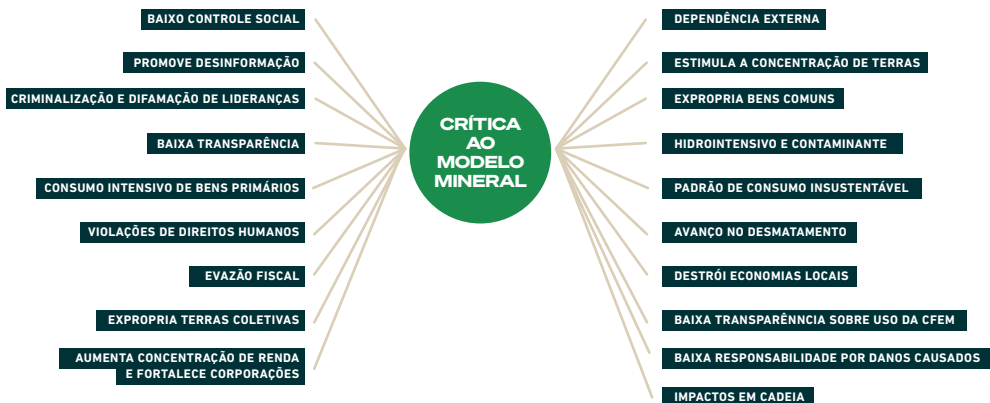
CRÍTICA AO MODELO MINERAL

BAIXO CONTROLE SOCIAL

PROMOVE DESINFORMAÇÃO

CRIMINALIZAÇÃO E DIFAMAÇÃO DE LIDERANÇAS

BAIXA TRANSPARÊNCIA

CONSUMO INTENSIVO DE BENS PRIMÁRIOS

VIOLAÇÕES DE DIREITOS HUMANOS

EVAZÃO FISCAL

EXPROPRIA TERRAS COLETIVAS

AUMENTA CONCENTRAÇÃO DE RENDA E FORTALECE CORPORAÇÕES

DEPENDÊNCIA EXTERNA

ESTIMULA A CONCENTRAÇÃO DE TERRAS

EXPROPRIA BENS COMUNS

HIDROINTENSIVO E CONTAMINANTE

PADRÃO DE CONSUMO INSUSTENTÁVEL

AVANÇO NO DESMATAMENTO

DESTRÓI ECONOMIAS LOCAIS

BAIXA TRANSPARÊNNCIA SOBRE USO DA CFEM

BAIXA RESPONSABILIDADE POR DANOS CAUSADOS

IMPACTOS EM CADEIA